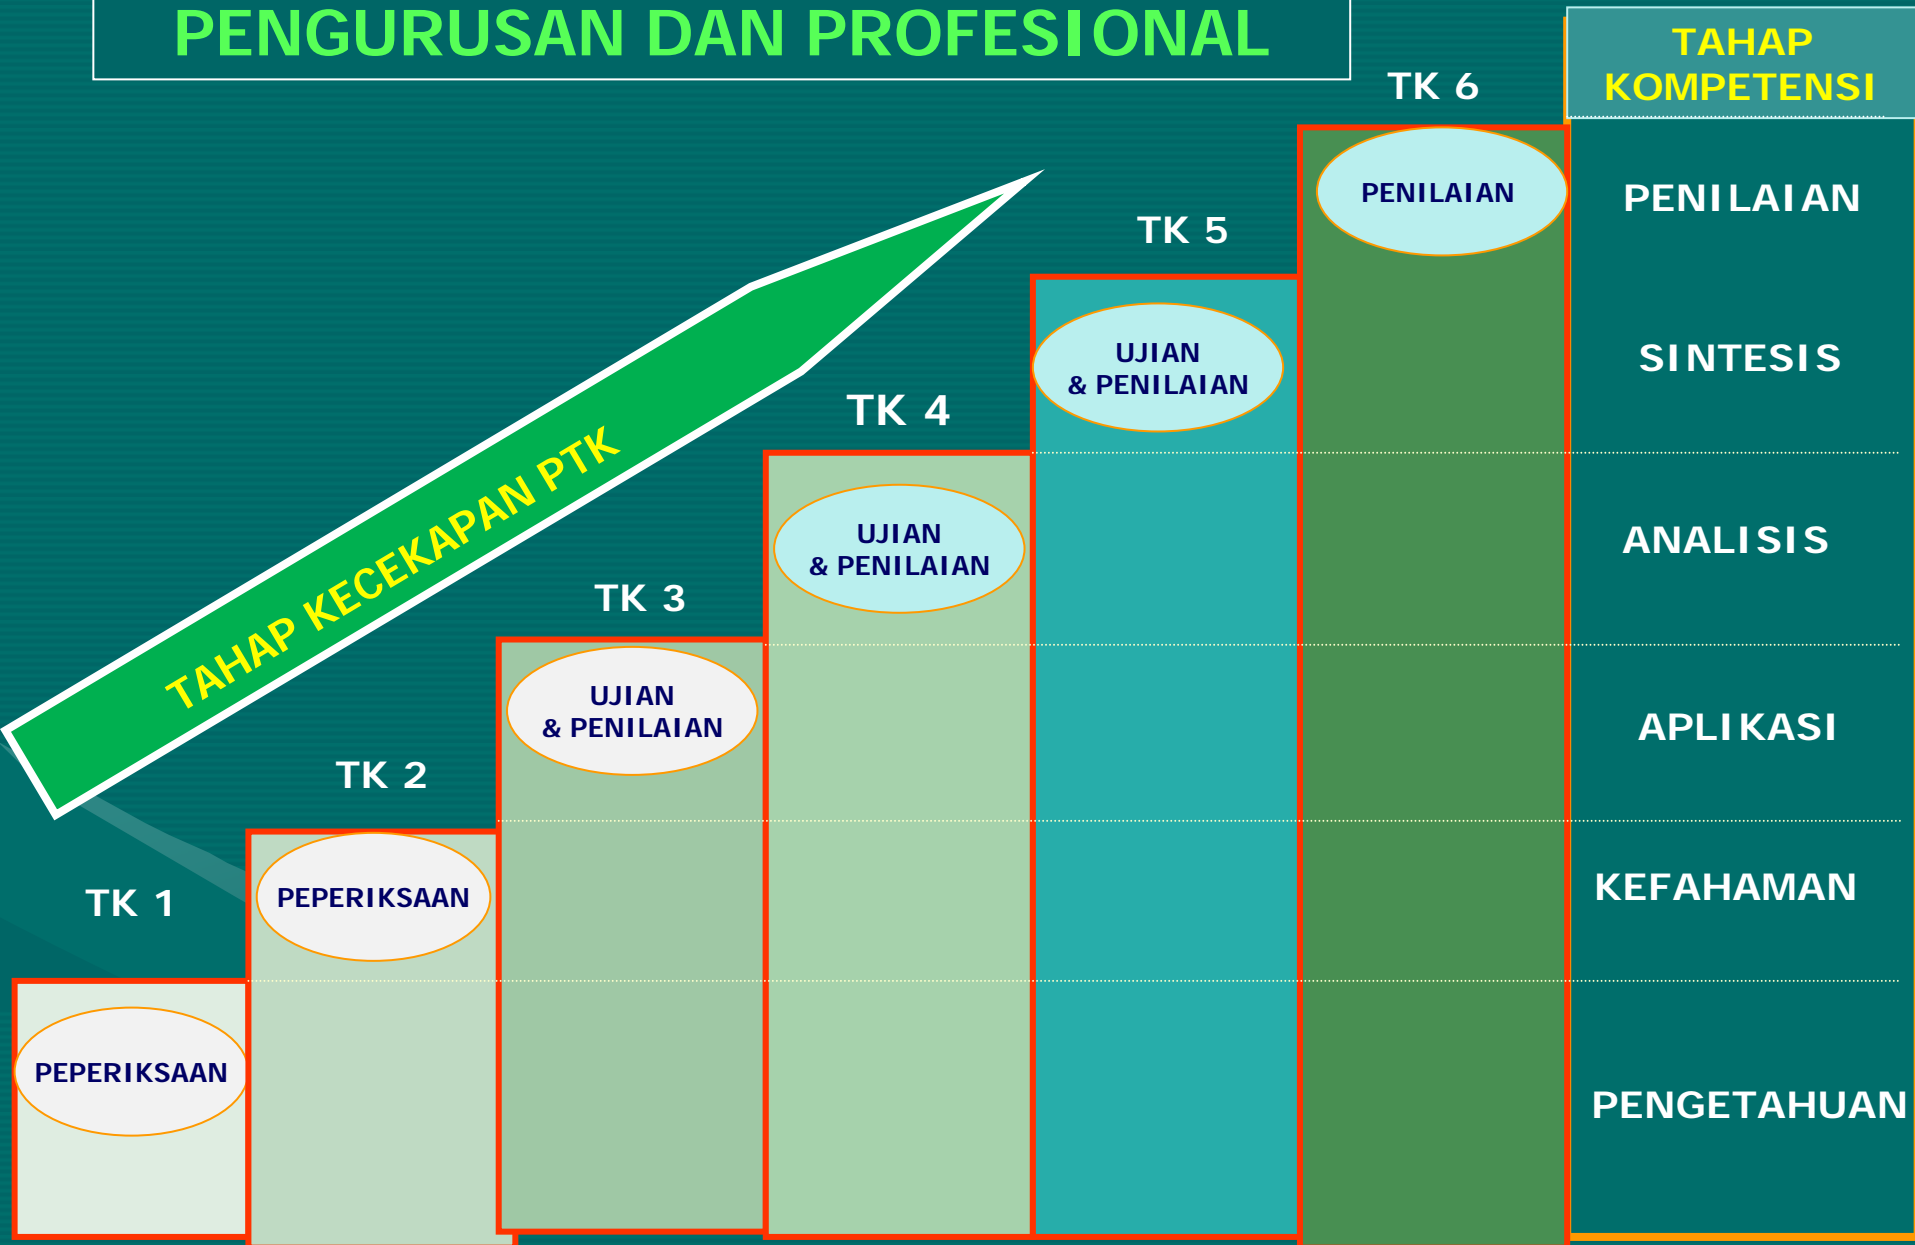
PENGURUSAN DAN PROFESIONAL

TAHAP KOMPETENSI

TAHAP KECEKAPAN PTK

TK 6

PENILAIAN

TK 5

UJIAN & PENILAIAN

TK 4

UJIAN & PENILAIAN

TK 3

UJIAN & PENILAIAN

TK 2

PEPERIKSAAN

TK 1

PEPERIKSAAN

PENILAIAN

SINTESIS

ANALISIS

APLIKASI

KEFAHAMAN

PENGETAHUAN